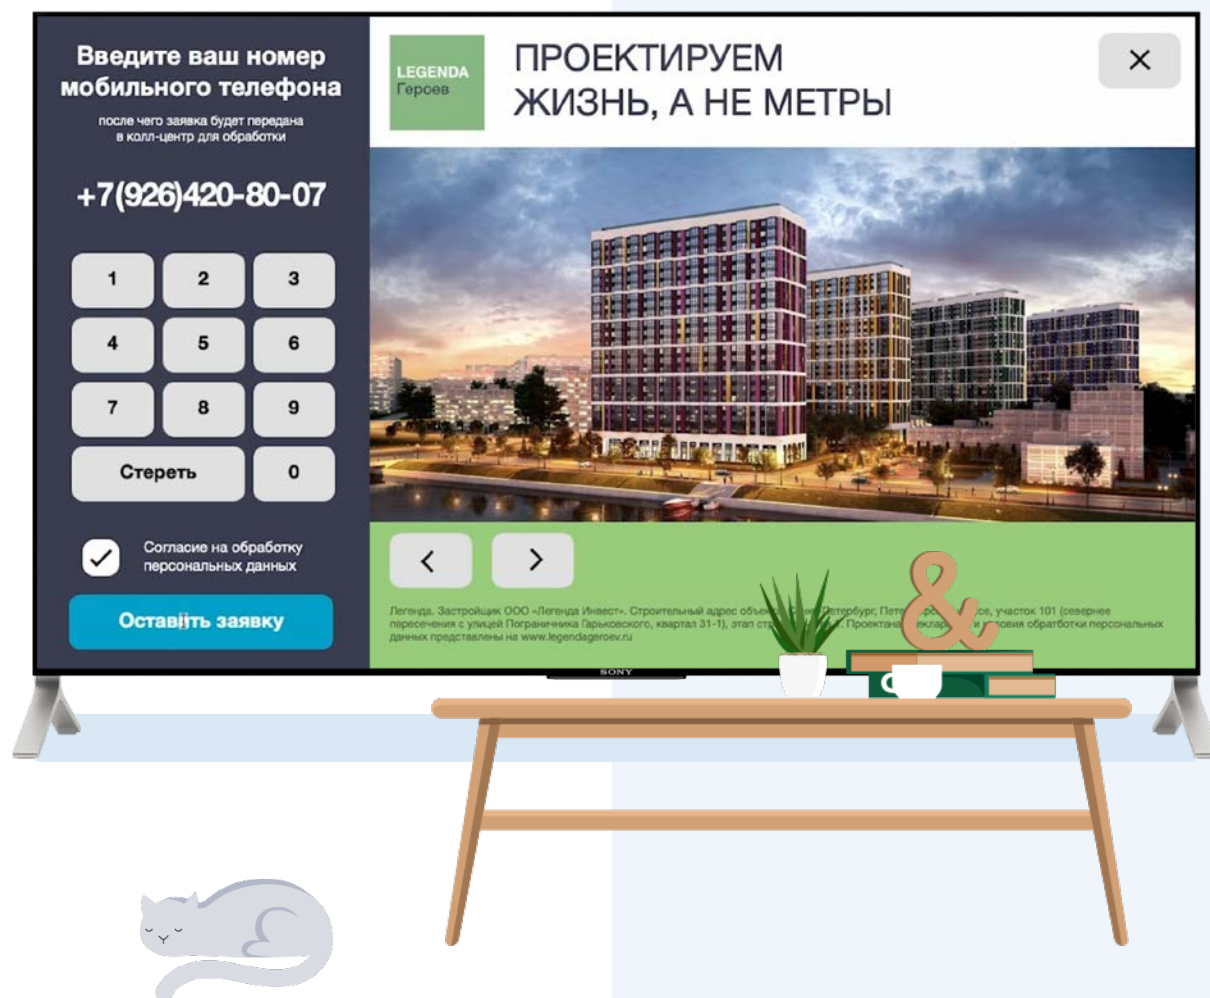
Введите ваш номер мобильного телефона

после чего заявка будет передана в колл-центр для обработки

+7(926)420-80-07

1
2
3
4
5
6
7
8
9
Стереть
0

Согласие на обработку персональных данных

Оставить заявку

LEGENDA
Героев

ПРОЕКТИРУЕМ
ЖИЗНЬ, А НЕ МЕТРЫ

×

<
>

Легенда. Застройщик ООО «Легенда Инвест». Строительный адрес объе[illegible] Санкт-Петербург, Пете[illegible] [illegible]се, участок 101 (севернее пересечения с улицей Пограничника Гарькавского, квартал 31-1), этап стр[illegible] Проектна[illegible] деклара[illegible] и условия обработки персональных данных представлены на www.legendageroev.ru

SONY